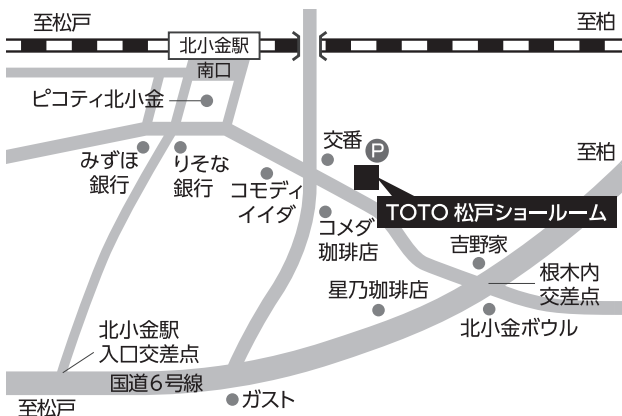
至松戸
至柏
北小金駅
南口
ピコティ北小金
交番
P
至柏
みずほ
銀行
りそな
銀行
コモディ
イイダ
TOTO 松戸ショールーム
コメダ
珈琲店
吉野家
根木内
交差点
星乃珈琲店
北小金ボウル
北小金駅
入口交差点
国道6号線
ガスト
至松戸